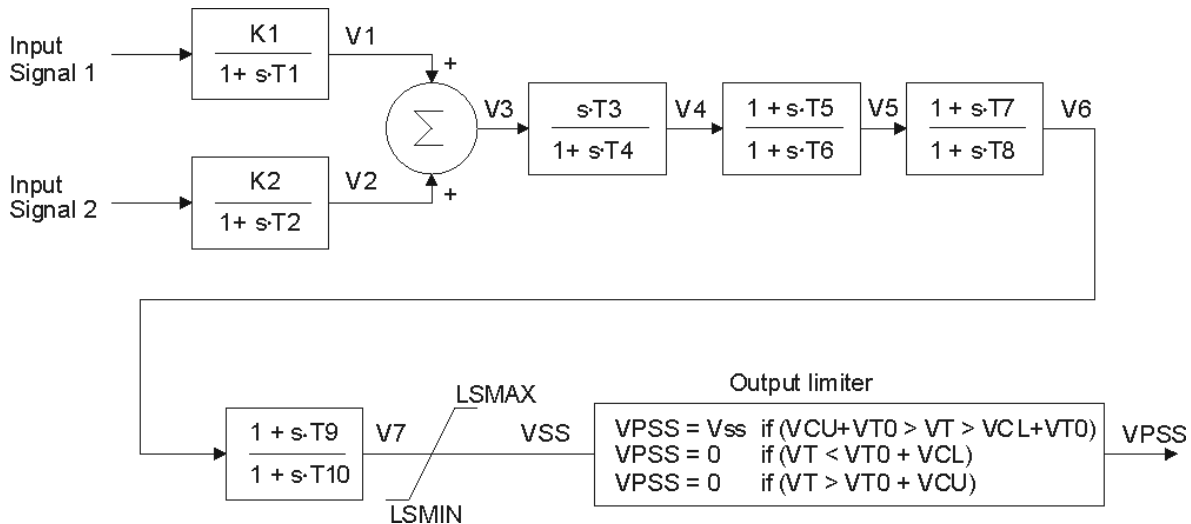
Input Signal 1

$\frac{K1}{1+ s\cdot T1}$

V1

+

Input Signal 2

$\frac{K2}{1+ s\cdot T2}$

V2

+

$\Sigma$

V3

$\frac{s\cdot T3}{1+ s\cdot T4}$

V4

$\frac{1 + s\cdot T5}{1 + s\cdot T6}$

V5

$\frac{1 + s\cdot T7}{1 + s\cdot T8}$

V6

$\frac{1 + s\cdot T9}{1 + s\cdot T10}$

V7

LSMAX

LSMIN

VSS

Output limiter

VPSS = Vss if (VCU+VT0 > VT > VCL+VT0)
VPSS = 0 if (VT < VT0 + VCL)
VPSS = 0 if (VT > VT0 + VCU)

VPSS